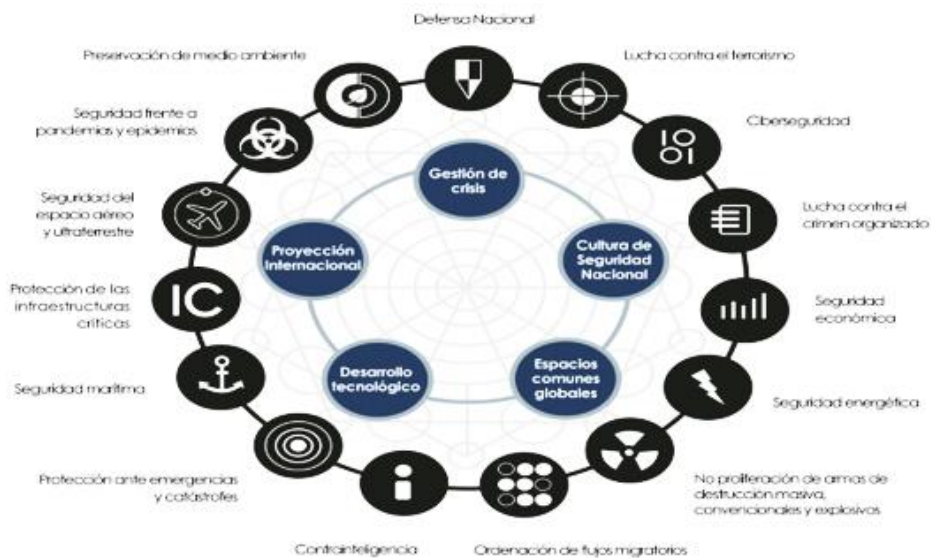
Defensa Nacional

Lucha contra el terrorismo

Ciberseguridad

Lucha contra el crimen organizado

Seguridad económica

Seguridad energética

No proliferación de armas de destrucción masiva, convencionales y explosivos

Ordenación de flujos migratorios

Contrainteligencia

Protección ante emergencias y catástrofes

Seguridad marítima

Protección de las infraestructuras críticas

Seguridad del espacio aéreo y ultraterrestre

Seguridad frente a pandemias y epidemias

Preservación de medio ambiente

Gestión de crisis

Cultura de Seguridad Nacional

Espacios comunes globales

Desarrollo tecnológico

Proyección Internacional

IC

10
01